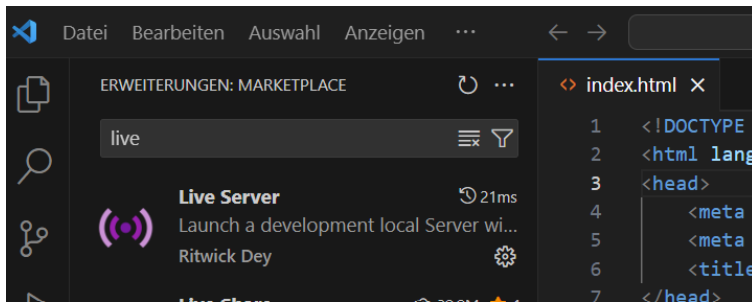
Datei Bearbeiten Auswahl Anzeigen ···

ERWEITERUNGEN: MARKETPLACE

live

Live Server
21ms
Launch a development local Server wi...
Ritwick Dey

index.html ×

1 <!DOCTYPE
2 <html lang
3 <head>
4 <meta
5 <meta
6 <title
7 </head>